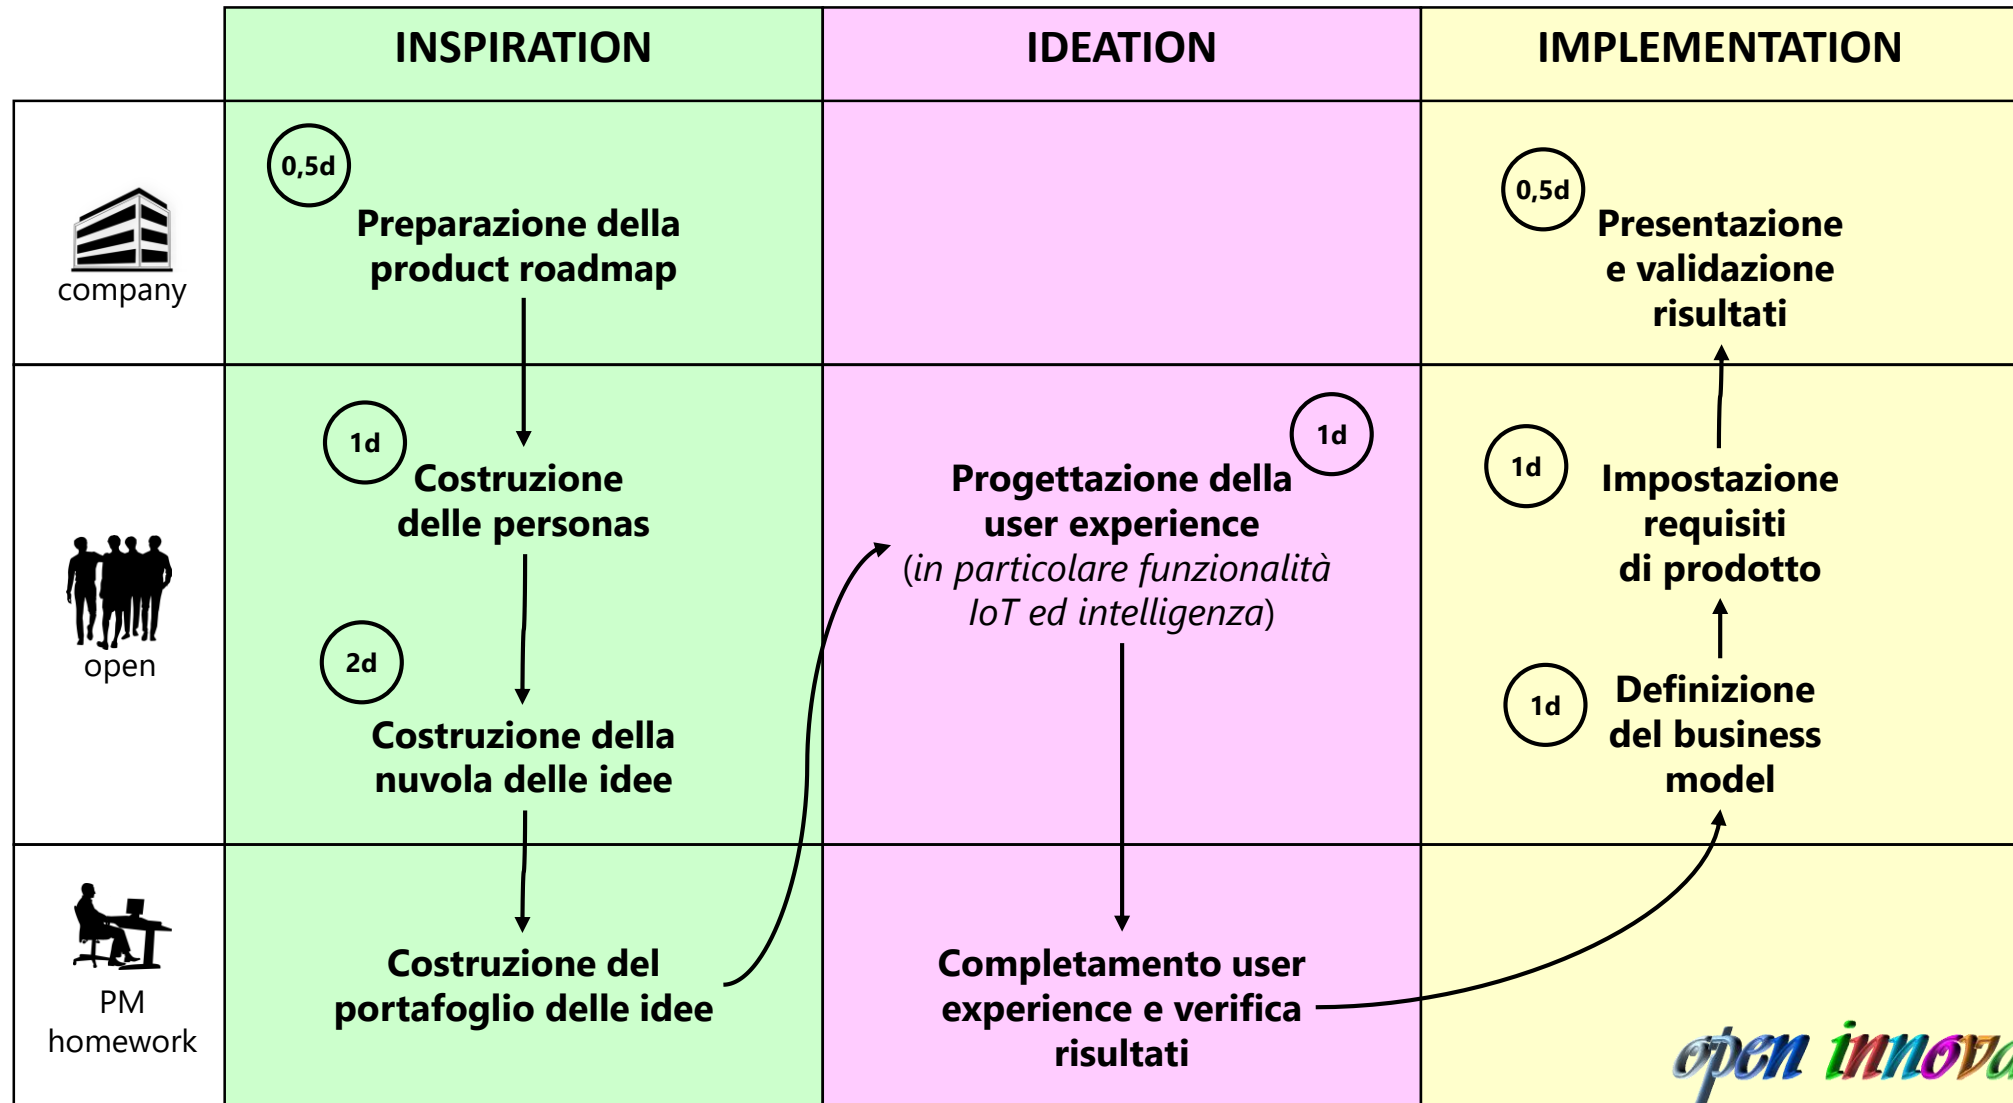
| | INSPIRATION | IDEATION | IMPLEMENTATION |
|---|---|---|---|
| company | 0,5d Preparazione della product roadmap | | 0,5d Presentazione e validazione risultati |
| open | 1d Costruzione delle personas<br>2d Costruzione della nuvola delle idee | 1d Progettazione della user experience (*in particolare funzionalità IoT ed intelligenza*) | 1d Impostazione requisiti di prodotto<br>1d Definizione del business model |
| PM homework | Costruzione del portafoglio delle idee | Completamento user experience e verifica risultati | |

open innova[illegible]